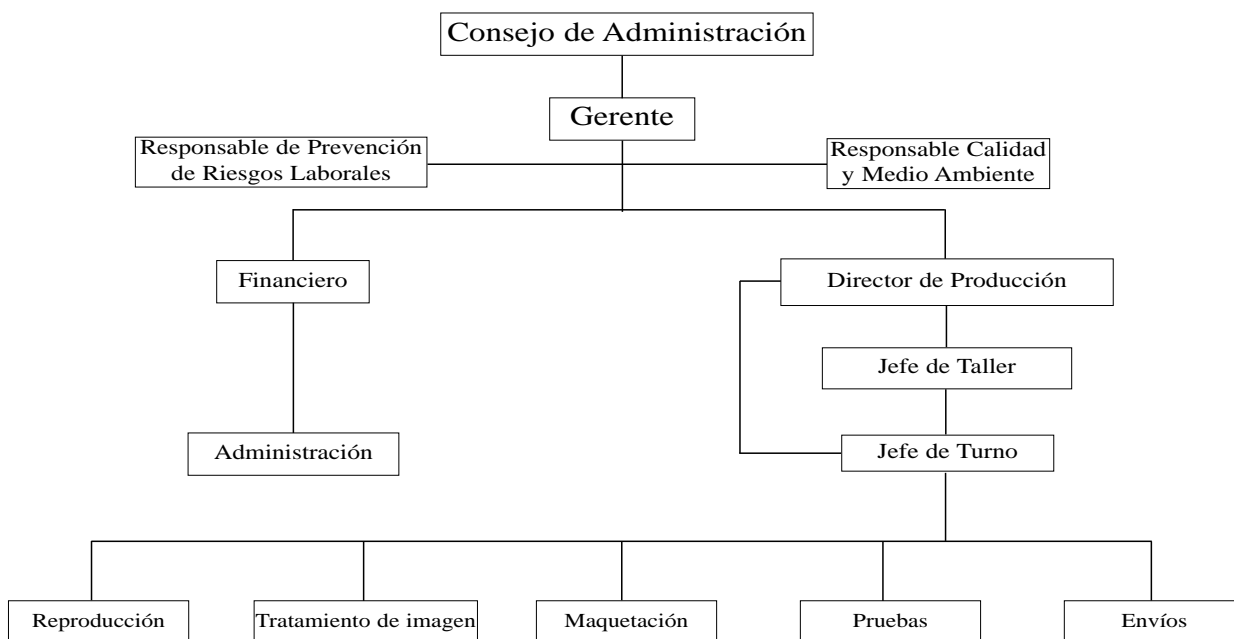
Consejo de Administración

Gerente

Responsable de Prevención de Riesgos Laborales

Responsable Calidad y Medio Ambiente

Financiero

Director de Producción

Jefe de Taller

Administración

Jefe de Turno

Reproducción

Tratamiento de imagen

Maquetación

Pruebas

Envíos